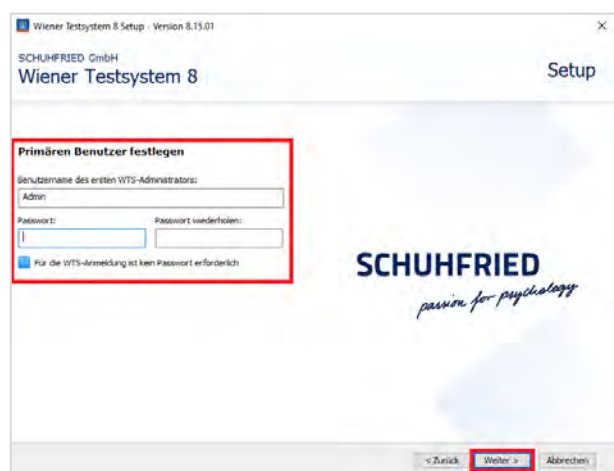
Wiener Testsystem 8 Setup - Version 8.15.01

×

SCHUHFRIED GmbH

Wiener Testsystem 8

Setup

Primären Benutzer festlegen

Benutzername des ersten WTS-Administrators:

Admin

Passwort:

Passwort wiederholen:

Für die WTS-Anmeldung ist kein Passwort erforderlich

SCHUHFRIED

passion for psychology

< Zurück

Weiter >

Abbrechen